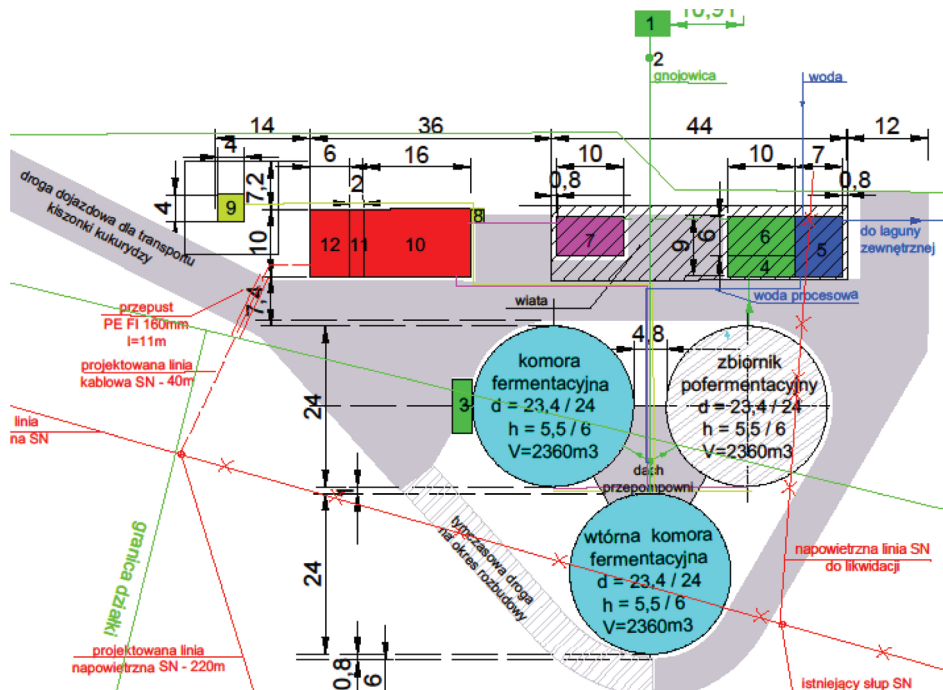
1
10,91
2
gnojowica
woda
14
36
44
12
4
6
16
10
10
7
7,2
2
0,8
0,8
4
9
droga dojazdowa dla transportu kiszonki kukurydzy
10
12
11
10
8
7
9
6
6
5
4
do laguny zewnętrznej
woda procesowa
7,4
wiata
przepust PE FI 160mm l=11m
4,8
projektowana linia kablowa SN - 40m
komora fermentacyjna d = 23,4 / 24 h = 5,5 / 6 V=2360m3
zbiornik pofermentacyjny d = 23,4 / 24 h = 5,5 / 6 V=2360m3
linia na SN
24
3
dach przepompowni
tymczasowa droga na okres rozbudowy
wtórna komora fermentacyjna d = 23,4 / 24 h = 5,5 / 6 V=2360m3
napowietrzna linia SN do likwidacji
granica działki
24
projektowana linia napowietrzna SN - 220m
0,8
6
istniejący słup SN